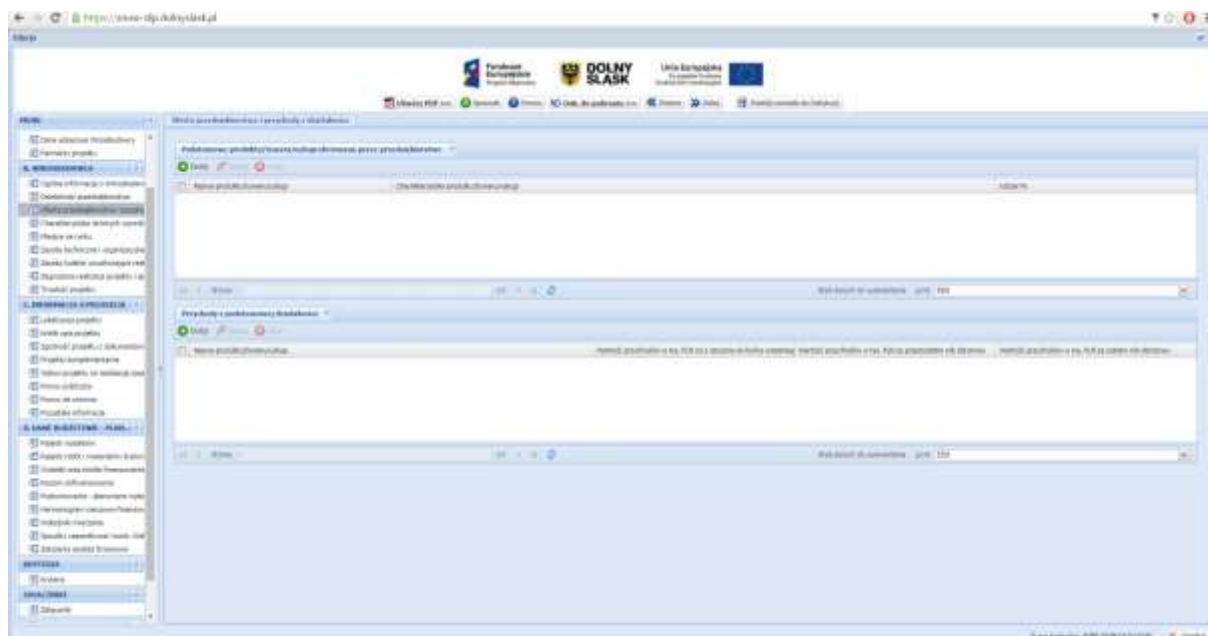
https://www-dlp.dolnyslask.pl

DOLNY ŚLĄSK

Unia Europejska

Wniosek PDF

Podstawowe produkty/usługi oferowane przez przedsiębiorstwo

Dodaj

Nazwa produktu/usługi

Charakterystyka produktu/usługi

Przychody z podstawowej działalności

Dodaj

Nazwa produktu/usługi

A. WNIOSKODAWCA

Dotacja

Załączniki

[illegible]